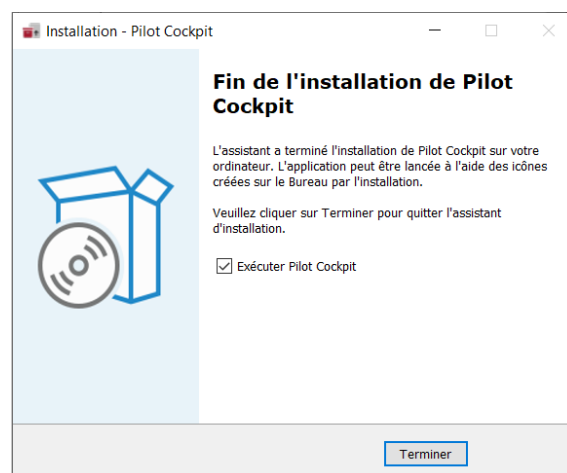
Installation - Pilot Cockpit

Fin de l'installation de Pilot Cockpit

L'assistant a terminé l'installation de Pilot Cockpit sur votre ordinateur. L'application peut être lancée à l'aide des icônes créées sur le Bureau par l'installation.

Veuillez cliquer sur Terminer pour quitter l'assistant d'installation.

Exécuter Pilot Cockpit

Terminer